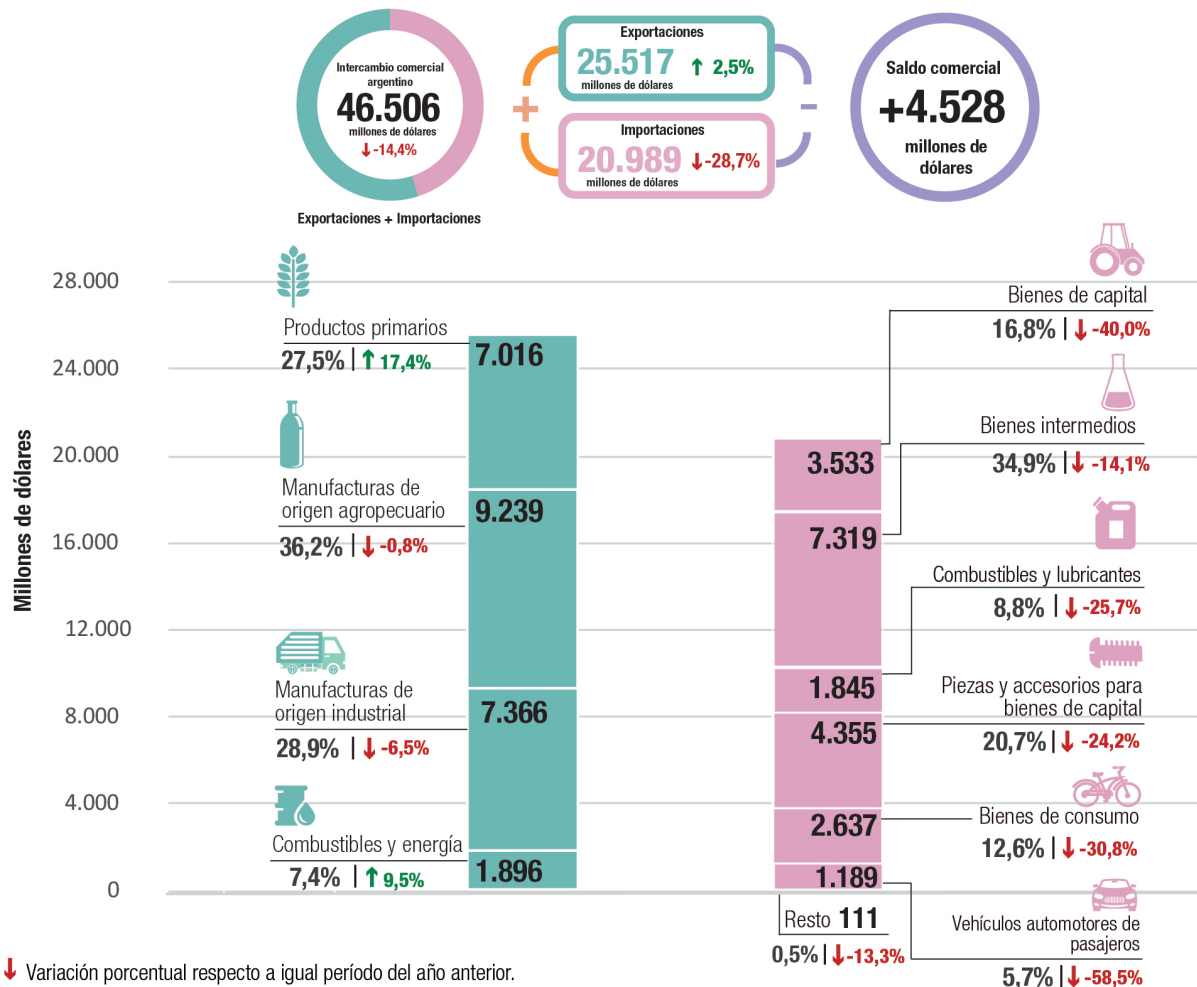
Intercambio comercial argentino
46.506
millones de dólares
↓ -14,4%

Exportaciones + Importaciones

+

Exportaciones
25.517 ↑ 2,5%
millones de dólares

Importaciones
20.989 ↓ -28,7%
millones de dólares

-

Saldo comercial
+4.528
millones de dólares

28.000
24.000
20.000
16.000
12.000
8.000
4.000
0

Millones de dólares

Productos primarios
27,5% | ↑ 17,4%
7.016

Manufacturas de origen agropecuario
36,2% | ↓ -0,8%
9.239

Manufacturas de origen industrial
28,9% | ↓ -6,5%
7.366

Combustibles y energía
7,4% | ↑ 9,5%
1.896

3.533
7.319
1.845
4.355
2.637
1.189

Bienes de capital
16,8% | ↓ -40,0%

Bienes intermedios
34,9% | ↓ -14,1%

Combustibles y lubricantes
8,8% | ↓ -25,7%

Piezas y accesorios para bienes de capital
20,7% | ↓ -24,2%

Bienes de consumo
12,6% | ↓ -30,8%

Resto 111
0,5% | ↓ -13,3%

Vehículos automotores de pasajeros
5,7% | ↓ -58,5%

↓ Variación porcentual respecto a igual período del año anterior.